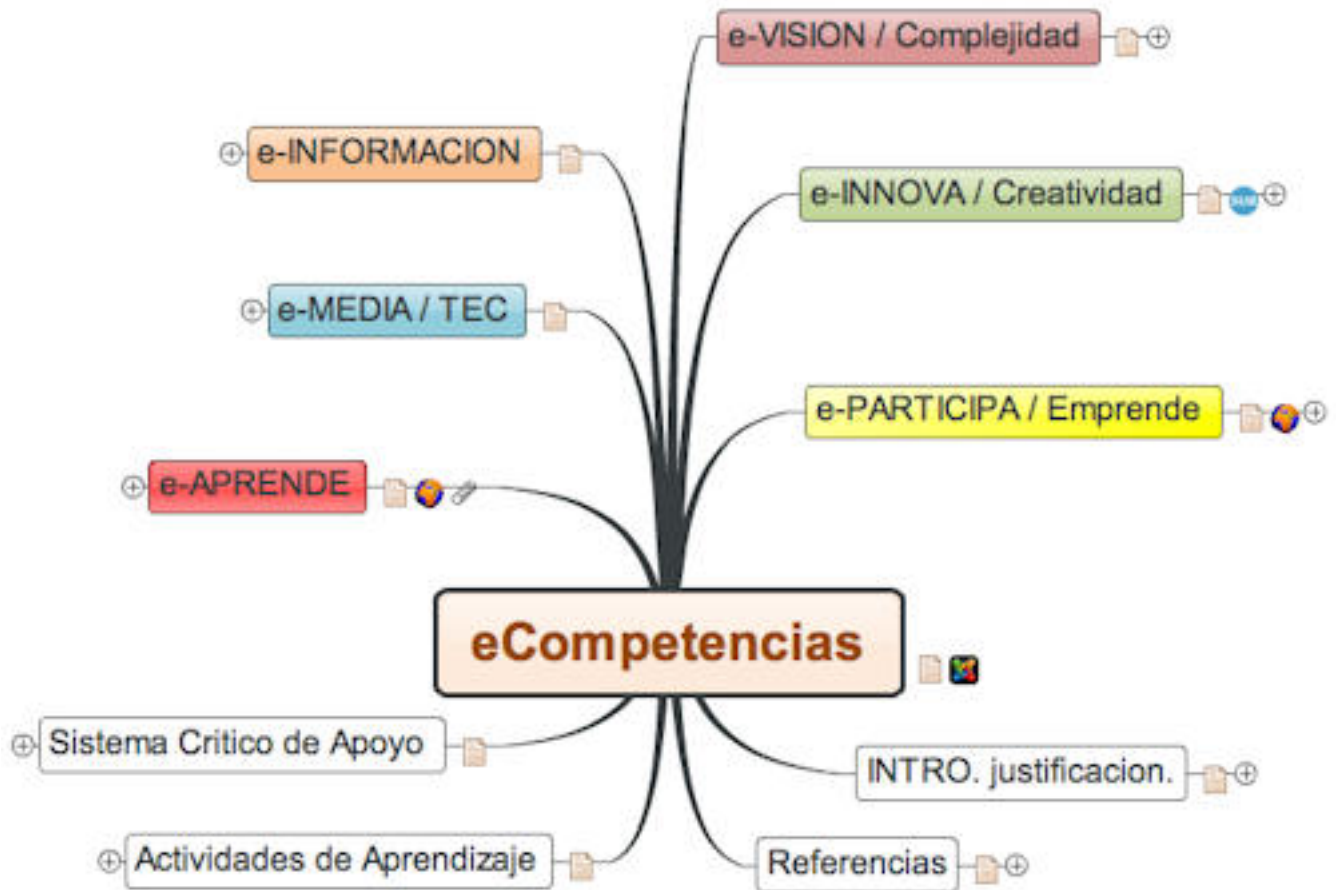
e-VISION / Complejidad

e-INFORMACION

e-INNOVA / Creatividad

e-MEDIA / TEC

e-PARTICIPA / Emprende

e-APRENDE

eCompetencias

Sistema Critico de Apoyo

INTRO. justificacion.

Actividades de Aprendizaje

Referencias